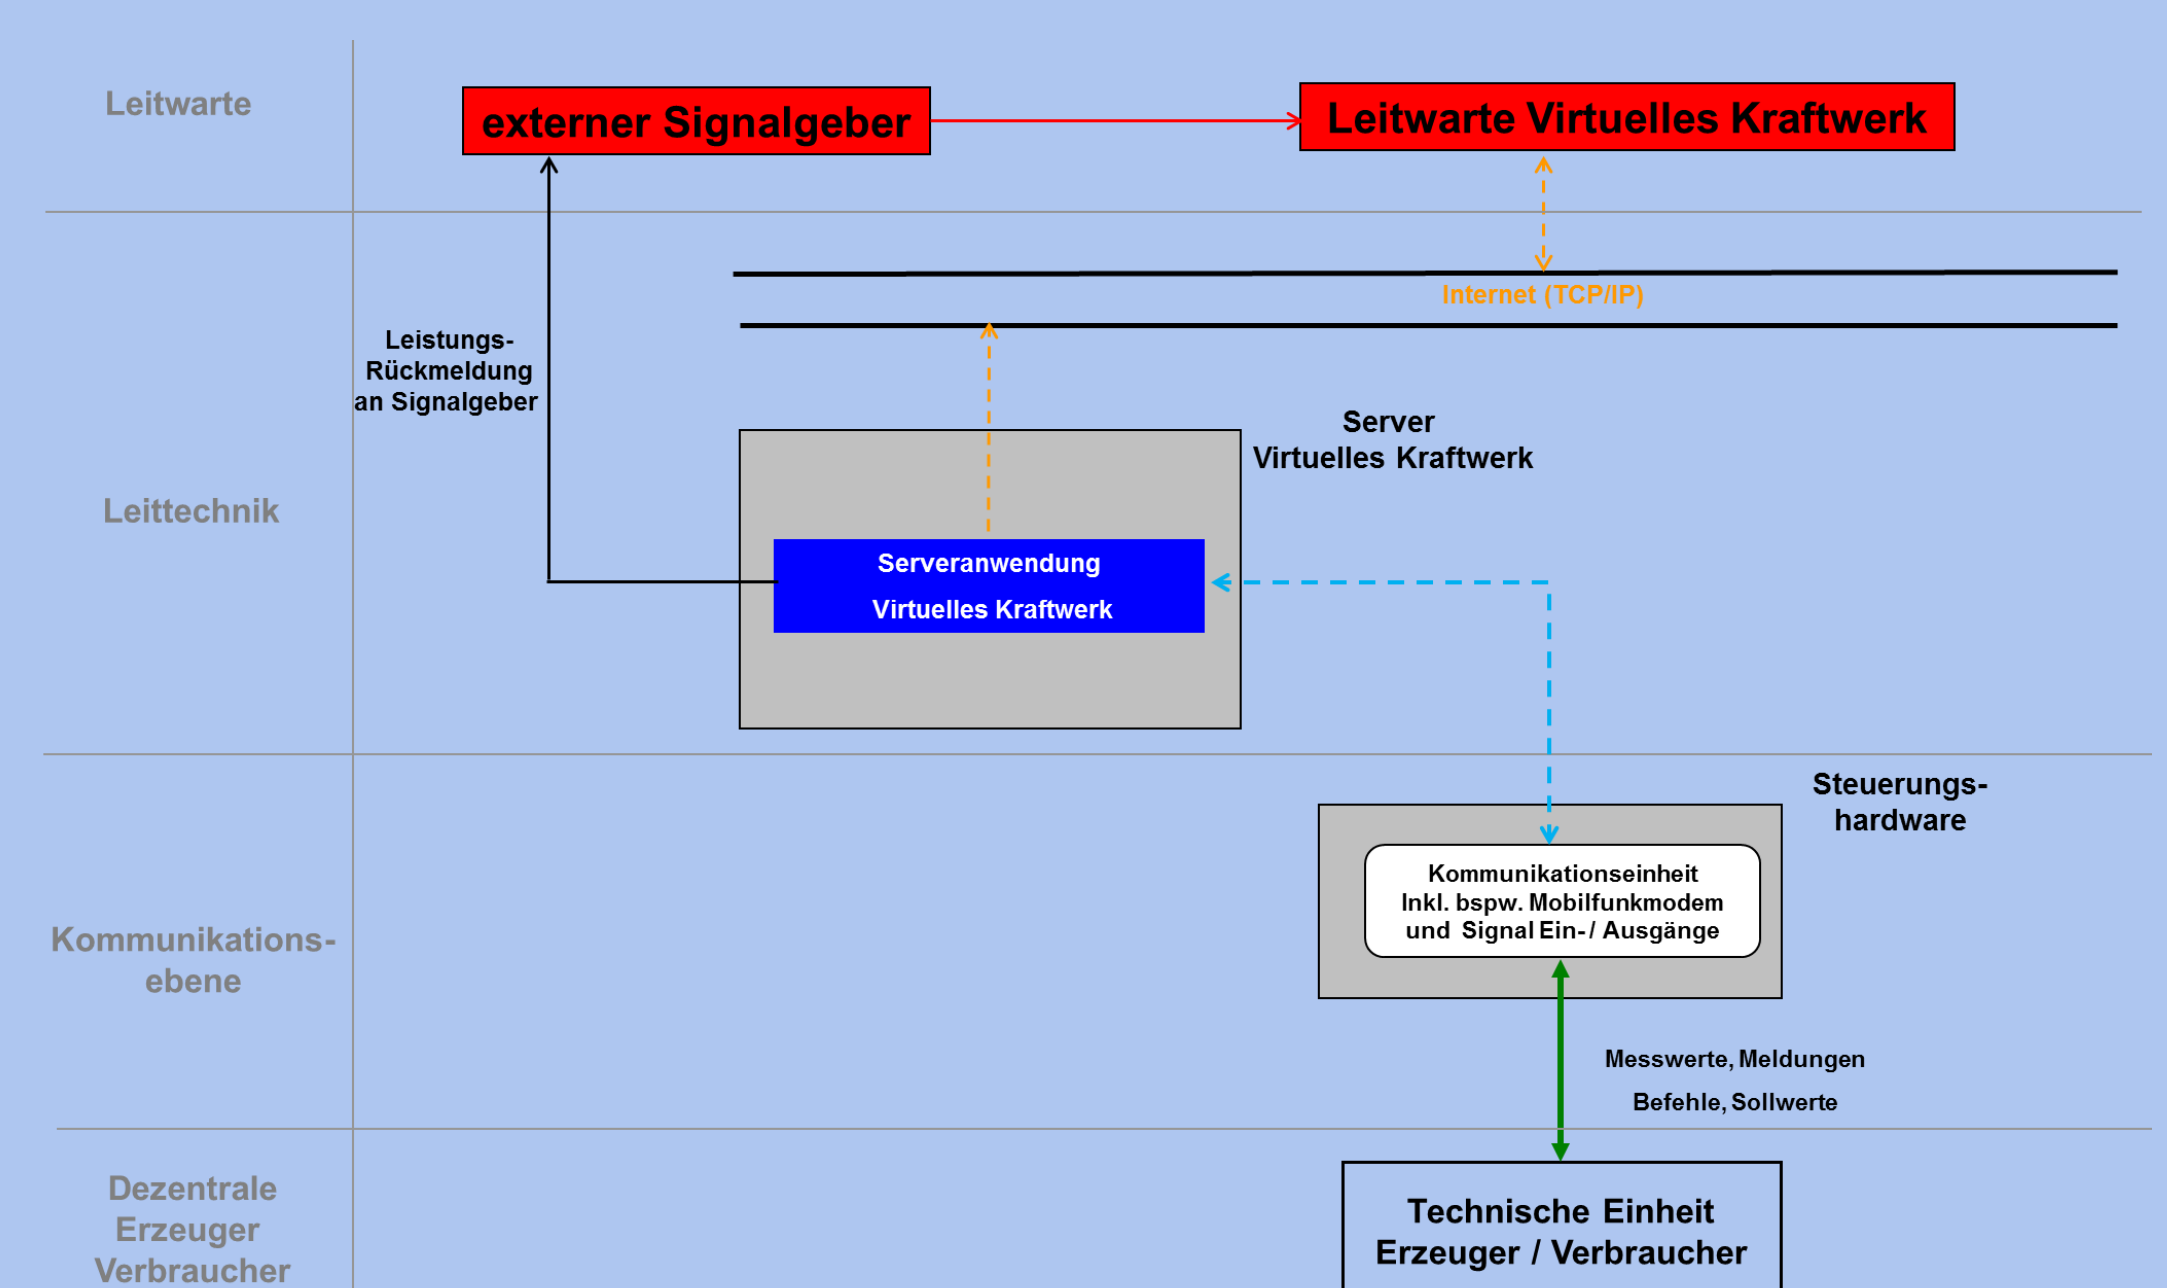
Leitwarte

externer Signalgeber

Leitwarte Virtuelles Kraftwerk

Internet (TCP/IP)

Leistungs-Rückmeldung an Signalgeber

Leittechnik

Server Virtuelles Kraftwerk

Serveranwendung Virtuelles Kraftwerk

Steuerungs-hardware

Kommunikations-ebene

Kommunikationseinheit Inkl. bspw. Mobilfunkmodem und Signal Ein- / Ausgänge

Messwerte, Meldungen

Befehle, Sollwerte

Dezentrale Erzeuger Verbraucher

Technische Einheit Erzeuger / Verbraucher